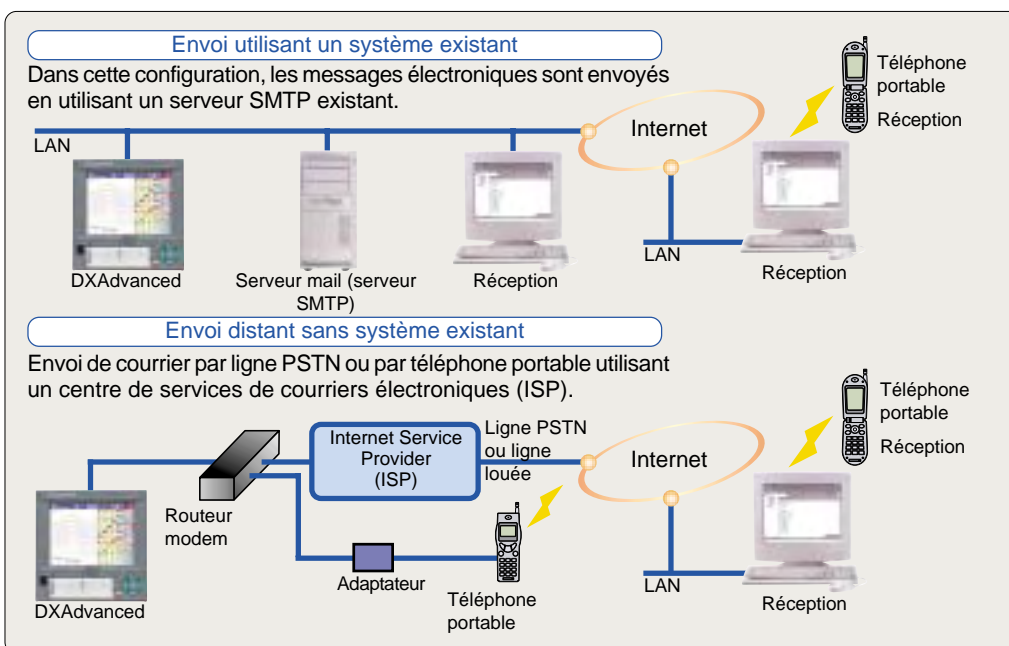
Envoi utilisant un système existant

Dans cette configuration, les messages électroniques sont envoyés en utilisant un serveur SMTP existant.

Téléphone portable
Réception

LAN
Internet

DXAdvanced
Serveur mail (serveur SMTP)
Réception
LAN
Réception

Envoi distant sans système existant

Envoi de courrier par ligne PSTN ou par téléphone portable utilisant un centre de services de courriers électroniques (ISP).

Téléphone portable
Réception

Internet Service Provider (ISP)
Ligne PSTN ou ligne louée
Internet

Routeur modem
Adaptateur
Téléphone portable
DXAdvanced
LAN
Réception